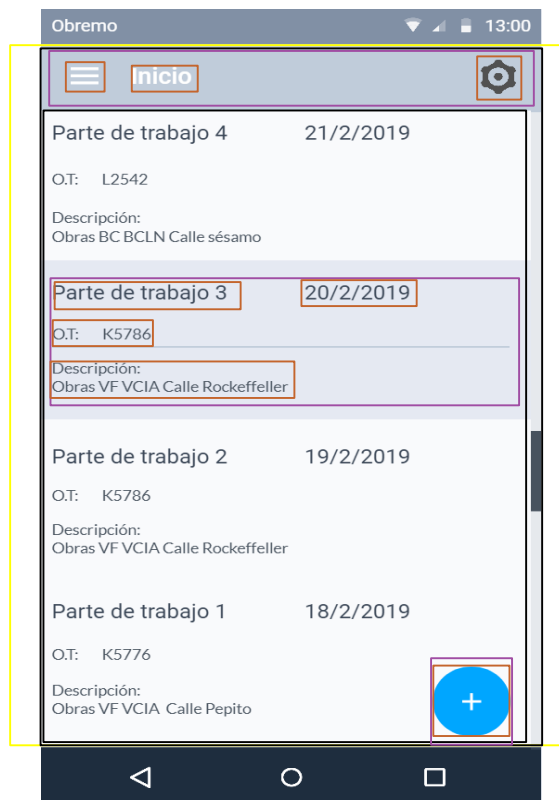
Obremo 13:00

Inicio

Parte de trabajo 4 21/2/2019

O.T: L2542

Descripción:
Obras BC BCLN Calle sésamo

Parte de trabajo 3 20/2/2019

O.T: K5786

Descripción:
Obras VF VCIA Calle Rockeffeller

Parte de trabajo 2 19/2/2019

O.T: K5786

Descripción:
Obras VF VCIA Calle Rockeffeller

Parte de trabajo 1 18/2/2019

O.T: K5776

Descripción:
Obras VF VCIA Calle Pepito

+